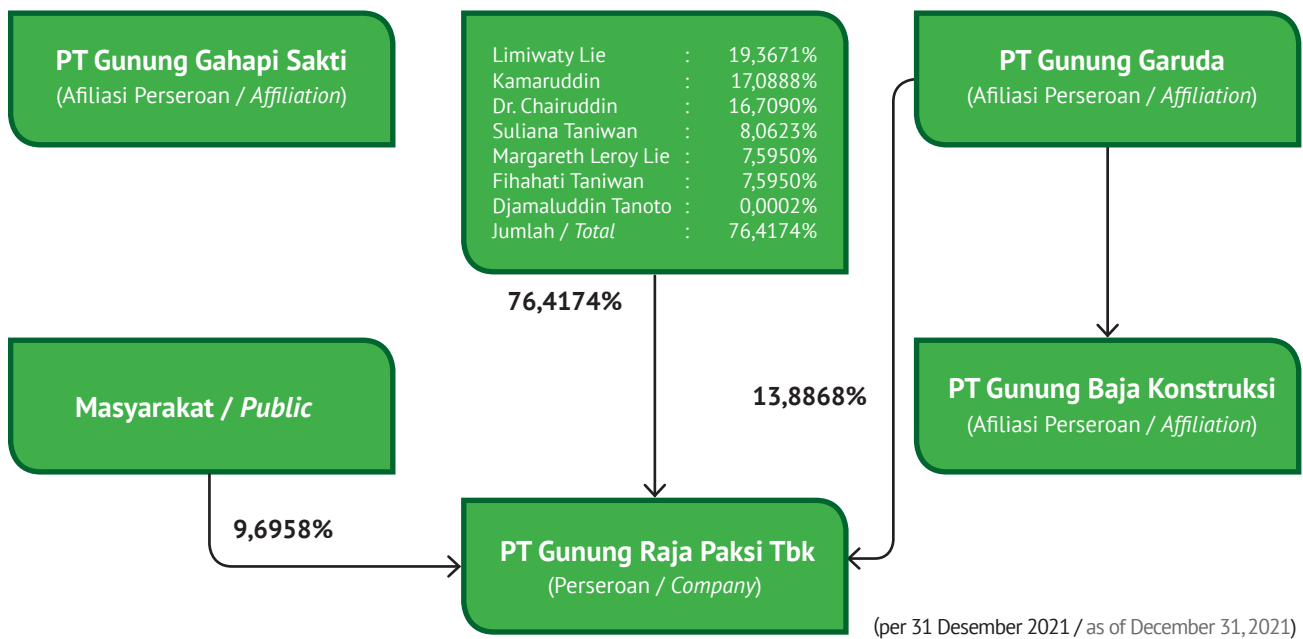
PT Gunung Gahapi Sakti
(Afiliasi Perseroan / *Affiliation*)

| | | |
|---|---|---|
| Limiwaty Lie | : | 19,3671% |
| Kamaruddin | : | 17,0888% |
| Dr. Chairuddin | : | 16,7090% |
| Suliana Taniwan | : | 8,0623% |
| Margareth Leroy Lie | : | 7,5950% |
| Fihahati Taniwan | : | 7,5950% |
| Djamaluddin Tanoto | : | 0,0002% |
| Jumlah / *Total* | : | 76,4174% |

PT Gunung Garuda
(Afiliasi Perseroan / *Affiliation*)

76,4174%

13,8868%

Masyarakat / *Public*

PT Gunung Baja Konstruksi
(Afiliasi Perseroan / *Affiliation*)

9,6958%

PT Gunung Raja Paksi Tbk
(Perseroan / *Company*)

(per 31 Desember 2021 / as of December 31, 2021)